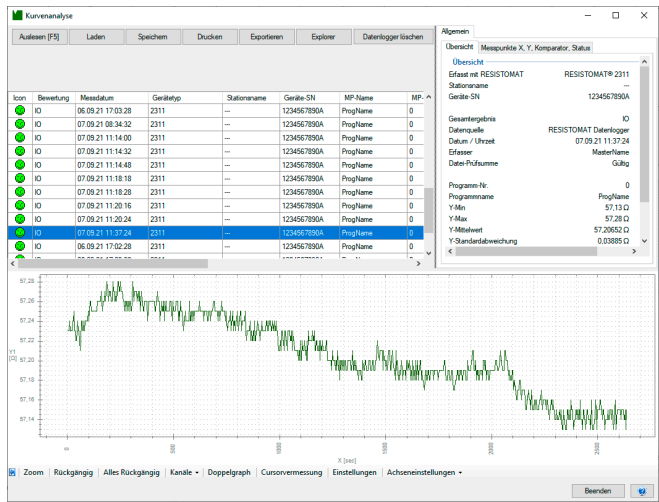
Kurvenanalyse

Auslesen [F5] | Laden | Speichern | Drucken | Exportieren | Explorer | Datenlogger löschen

| Icon | Bewertung | Messdatum | Gerätetyp | Stationsname | Geräte-SN | MP-Name | MP- |
|---|---|---|---|---|---|---|---|
| | IO | 06.09.21 17:03:28 | 2311 | --- | 1234567890A | ProgName | 0 |
| | IO | 07.09.21 08:34:32 | 2311 | --- | 1234567890A | ProgName | 0 |
| | IO | 07.09.21 11:14:00 | 2311 | --- | 1234567890A | ProgName | 0 |
| | IO | 07.09.21 11:14:32 | 2311 | --- | 1234567890A | ProgName | 0 |
| | IO | 07.09.21 11:14:48 | 2311 | --- | 1234567890A | ProgName | 0 |
| | IO | 07.09.21 11:18:18 | 2311 | --- | 1234567890A | ProgName | 0 |
| | IO | 07.09.21 11:18:28 | 2311 | --- | 1234567890A | ProgName | 0 |
| | IO | 07.09.21 11:20:16 | 2311 | --- | 1234567890A | ProgName | 0 |
| | IO | 07.09.21 11:20:24 | 2311 | --- | 1234567890A | ProgName | 0 |
| | IO | 07.09.21 11:37:24 | 2311 | --- | 1234567890A | ProgName | 0 |
| | IO | 06.09.21 17:02:28 | 2311 | --- | 1234567890A | ProgName | 0 |

Allgemein
Übersicht | Messpunkte X, Y, Komparator, Status
Übersicht
Erfasst mit RESISTOMAT | RESISTOMAT® 2311
Stationsname | ---
Geräte-SN | 1234567890A
Gesamtergebnis | IO
Datenquelle | RESISTOMAT Datenlogger
Datum / Uhrzeit | 07.09.21 11:37:24
Erfasser | MasterName
Datei-Prüfsumme | Gültig
Programm-Nr. | 0
Programmname | ProgName
Y-Min | 57,13 Ω
Y-Max | 57,28 Ω
Y-Mittelwert | 57,20652 Ω
Y-Standardabweichung | 0,03885 Ω

57,28
57,26
57,24
57,22
57,20
57,18
57,16
57,14
Y1 [Ω]
0 500 1000 1500 2000 2500
X [sec]

Zoom | Rückgängig | Alles Rückgängig | Kanäle | Doppelgraph | Cursorvermessung | Einstellungen | Achseneinstellungen

Beenden